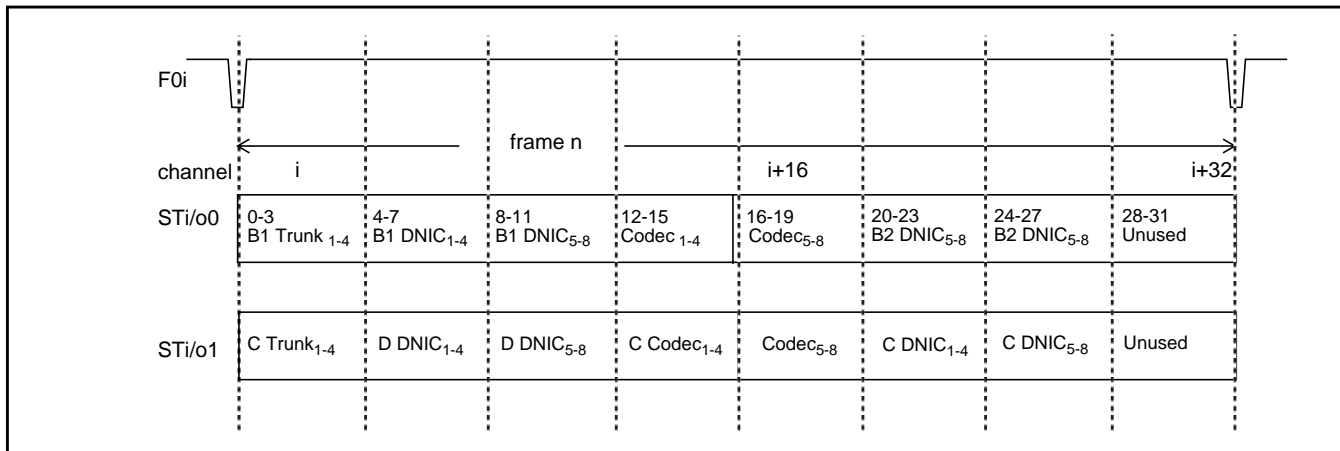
F0i

frame n

channel i i+16 i+32

STi/o0 0-3 B1 Trunk $_{1-4}$ 4-7 B1 DNIC$_{1-4}$ 8-11 B1 DNIC$_{5-8}$ 12-15 Codec $_{1-4}$ 16-19 Codec$_{5-8}$ 20-23 B2 DNIC$_{5-8}$ 24-27 B2 DNIC$_{5-8}$ 28-31 Unused

STi/o1 C Trunk$_{1-4}$ D DNIC$_{1-4}$ D DNIC$_{5-8}$ C Codec$_{1-4}$ Codec$_{5-8}$ C DNIC$_{1-4}$ C DNIC$_{5-8}$ Unused